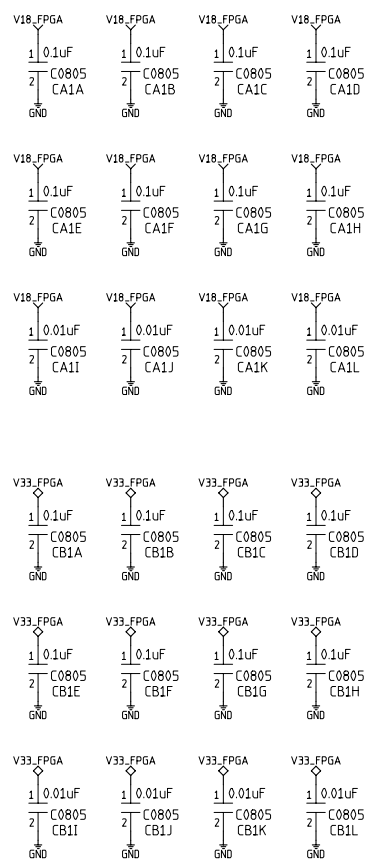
V18_FPGA
1 0.1uF
2 C0805
CA1A
GND

V18_FPGA
1 0.1uF
2 C0805
CA1B
GND

V18_FPGA
1 0.1uF
2 C0805
CA1C
GND

V18_FPGA
1 0.1uF
2 C0805
CA1D
GND

V18_FPGA
1 0.1uF
2 C0805
CA1E
GND

V18_FPGA
1 0.1uF
2 C0805
CA1F
GND

V18_FPGA
1 0.1uF
2 C0805
CA1G
GND

V18_FPGA
1 0.1uF
2 C0805
CA1H
GND

V18_FPGA
1 0.01uF
2 C0805
CA1I
GND

V18_FPGA
1 0.01uF
2 C0805
CA1J
GND

V18_FPGA
1 0.01uF
2 C0805
CA1K
GND

V18_FPGA
1 0.01uF
2 C0805
CA1L
GND

V33_FPGA
1 0.1uF
2 C0805
CB1A
GND

V33_FPGA
1 0.1uF
2 C0805
CB1B
GND

V33_FPGA
1 0.1uF
2 C0805
CB1C
GND

V33_FPGA
1 0.1uF
2 C0805
CB1D
GND

V33_FPGA
1 0.1uF
2 C0805
CB1E
GND

V33_FPGA
1 0.1uF
2 C0805
CB1F
GND

V33_FPGA
1 0.1uF
2 C0805
CB1G
GND

V33_FPGA
1 0.1uF
2 C0805
CB1H
GND

V33_FPGA
1 0.01uF
2 C0805
CB1I
GND

V33_FPGA
1 0.01uF
2 C0805
CB1J
GND

V33_FPGA
1 0.01uF
2 C0805
CB1K
GND

V33_FPGA
1 0.01uF
2 C0805
CB1L
GND